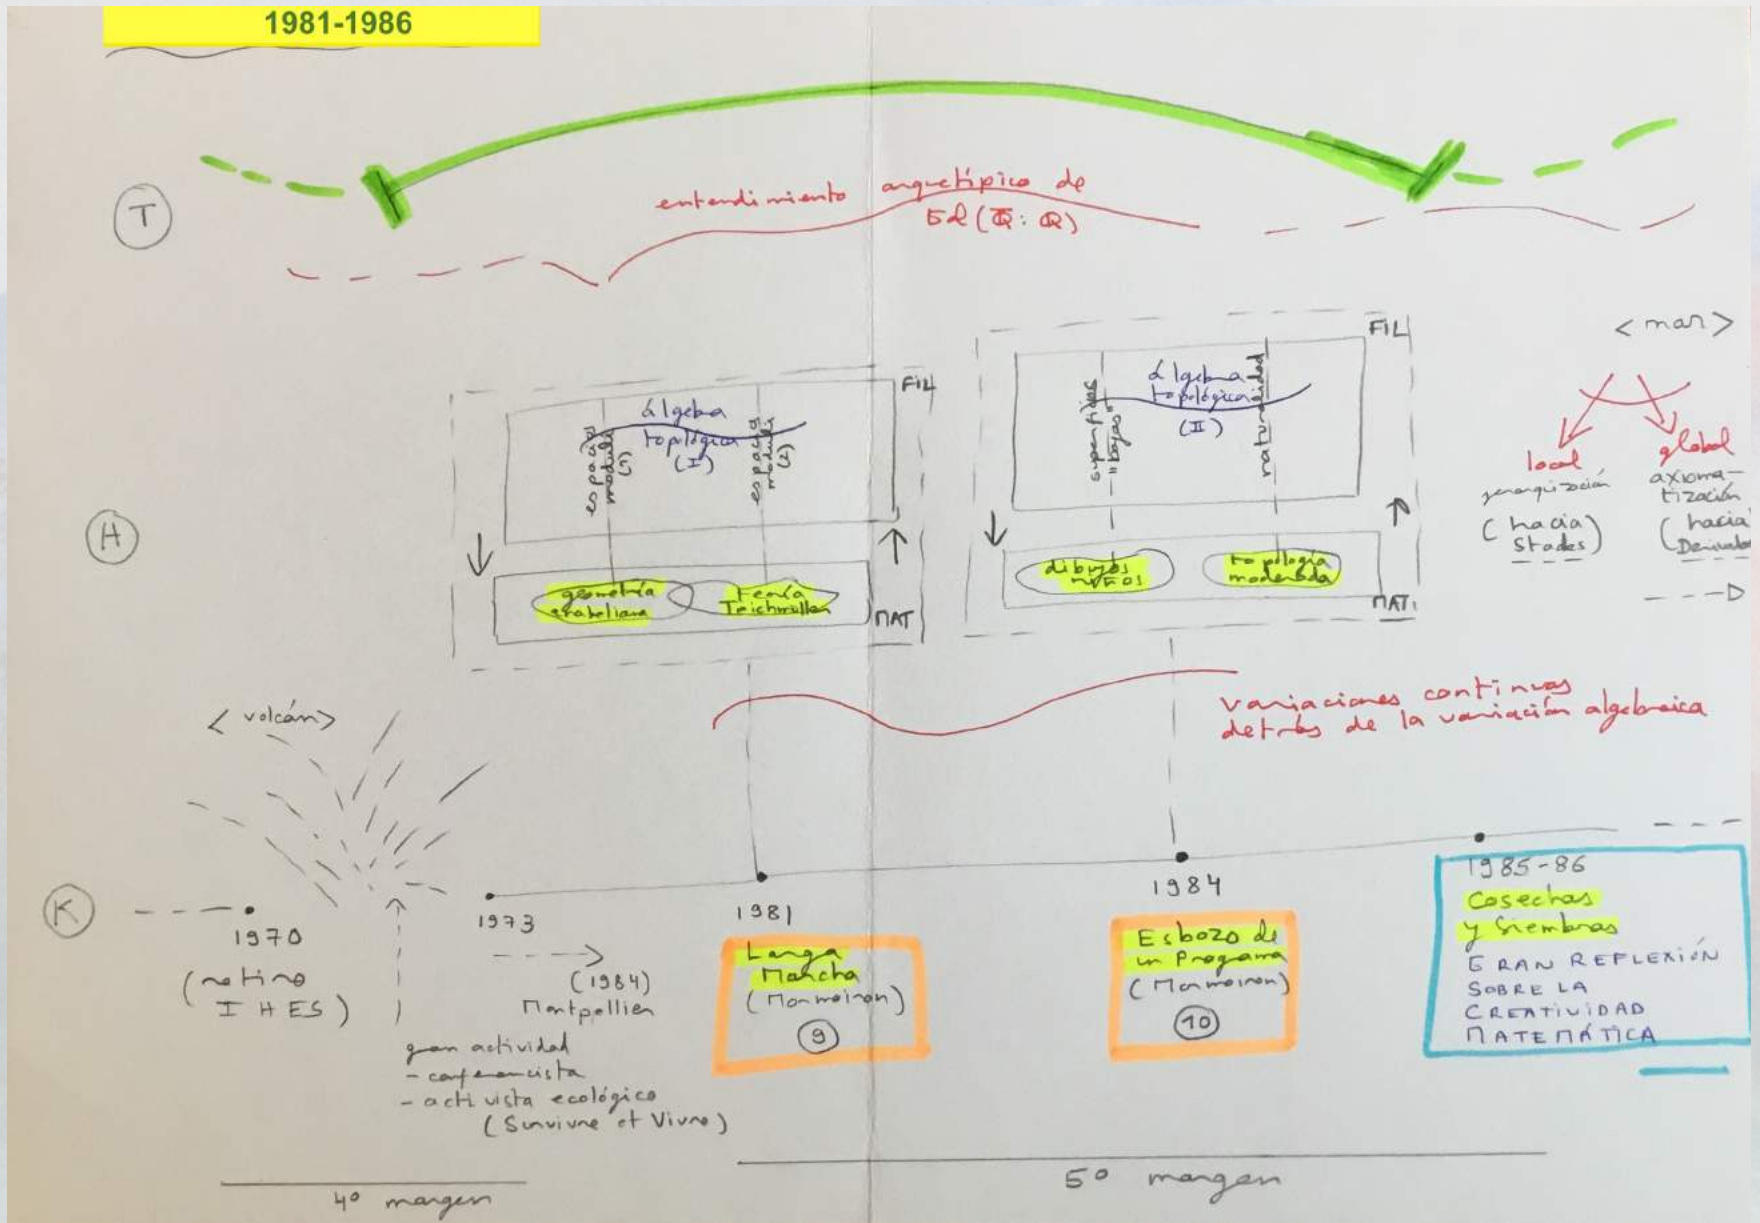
1981-1986

T

entendimiento arquetípico de $Gal(\overline{\mathbb{Q}}:\mathbb{Q})$

H

FIL

álgebra topológica (I)

espacios moduli (1)

espacios moduli (2)

geometría anabeliana

Teoría Teichmuller

MAT

FIL

álgebra topológica (II)

superficies "bajas"

naturalidad

dibujos niños

topología moderada

MAT

< mar >

local

jerarquización

(hacia Stacks)

global

axiomatización

(hacia Derivadores)

variaciones continuas detrás de la variación algebraica

< volcán >

K

1970

(retiro IHES)

1973

(1984)

Montpellier

gran actividad
- conferencista
- activista ecológico
(Survivre et Vivre)

1981

Larga Marcha

(Mormoiron)

9

1984

Esbozo de un Programa

(Mormoiron)

10

1985-86

Cosechas y Siembras

GRAN REFLEXIÓN SOBRE LA CREATIVIDAD MATEMÁTICA

4º margen

5º margen